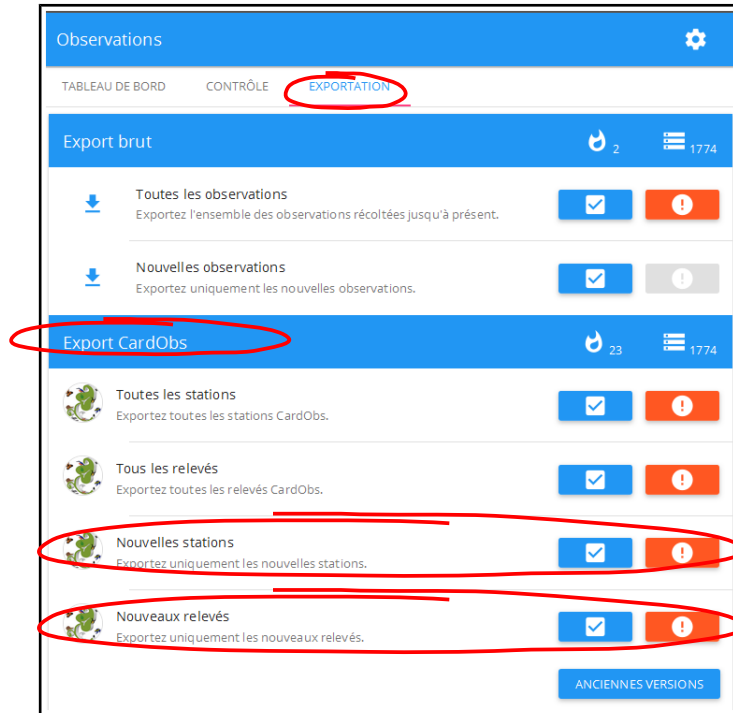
Observations

TABLEAU DE BORD CONTRÔLE EXPORTATION

Export brut 2 1774

Toutes les observations
Exportez l'ensemble des observations récoltées jusqu'à présent.

Nouvelles observations
Exportez uniquement les nouvelles observations.

Export CardObs 23 1774

Toutes les stations
Exportez toutes les stations CardObs.

Tous les relevés
Exportez toutes les relevés CardObs.

Nouvelles stations
Exportez uniquement les nouvelles stations.

Nouveaux relevés
Exportez uniquement les nouveaux relevés.

ANCIENNES VERSIONS